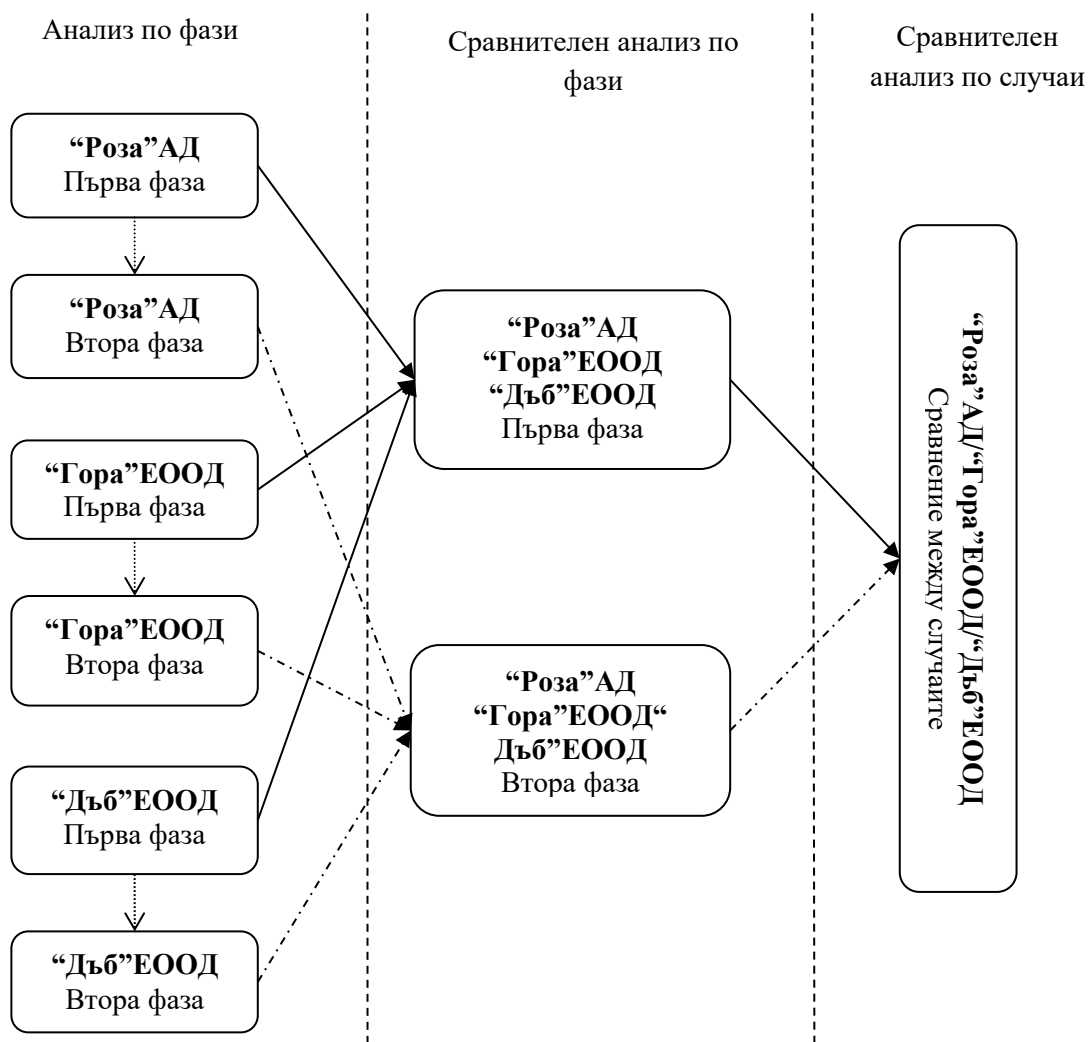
Анализ по фази

Сравнителен анализ по фази

Сравнителен анализ по случаи

“Роза”АД
Първа фаза

“Роза”АД
Втора фаза

“Гора”ЕООД
Първа фаза

“Гора”ЕООД
Втора фаза

“Дъб”ЕООД
Първа фаза

“Дъб”ЕООД
Втора фаза

“Роза”АД
“Гора”ЕООД
“Дъб”ЕООД
Първа фаза

“Роза”АД
“Гора”ЕООД“
Дъб”ЕООД
Втора фаза

“Роза”АД/“Гора”ЕООД/“Дъб”ЕООД
Сравнение между случаите